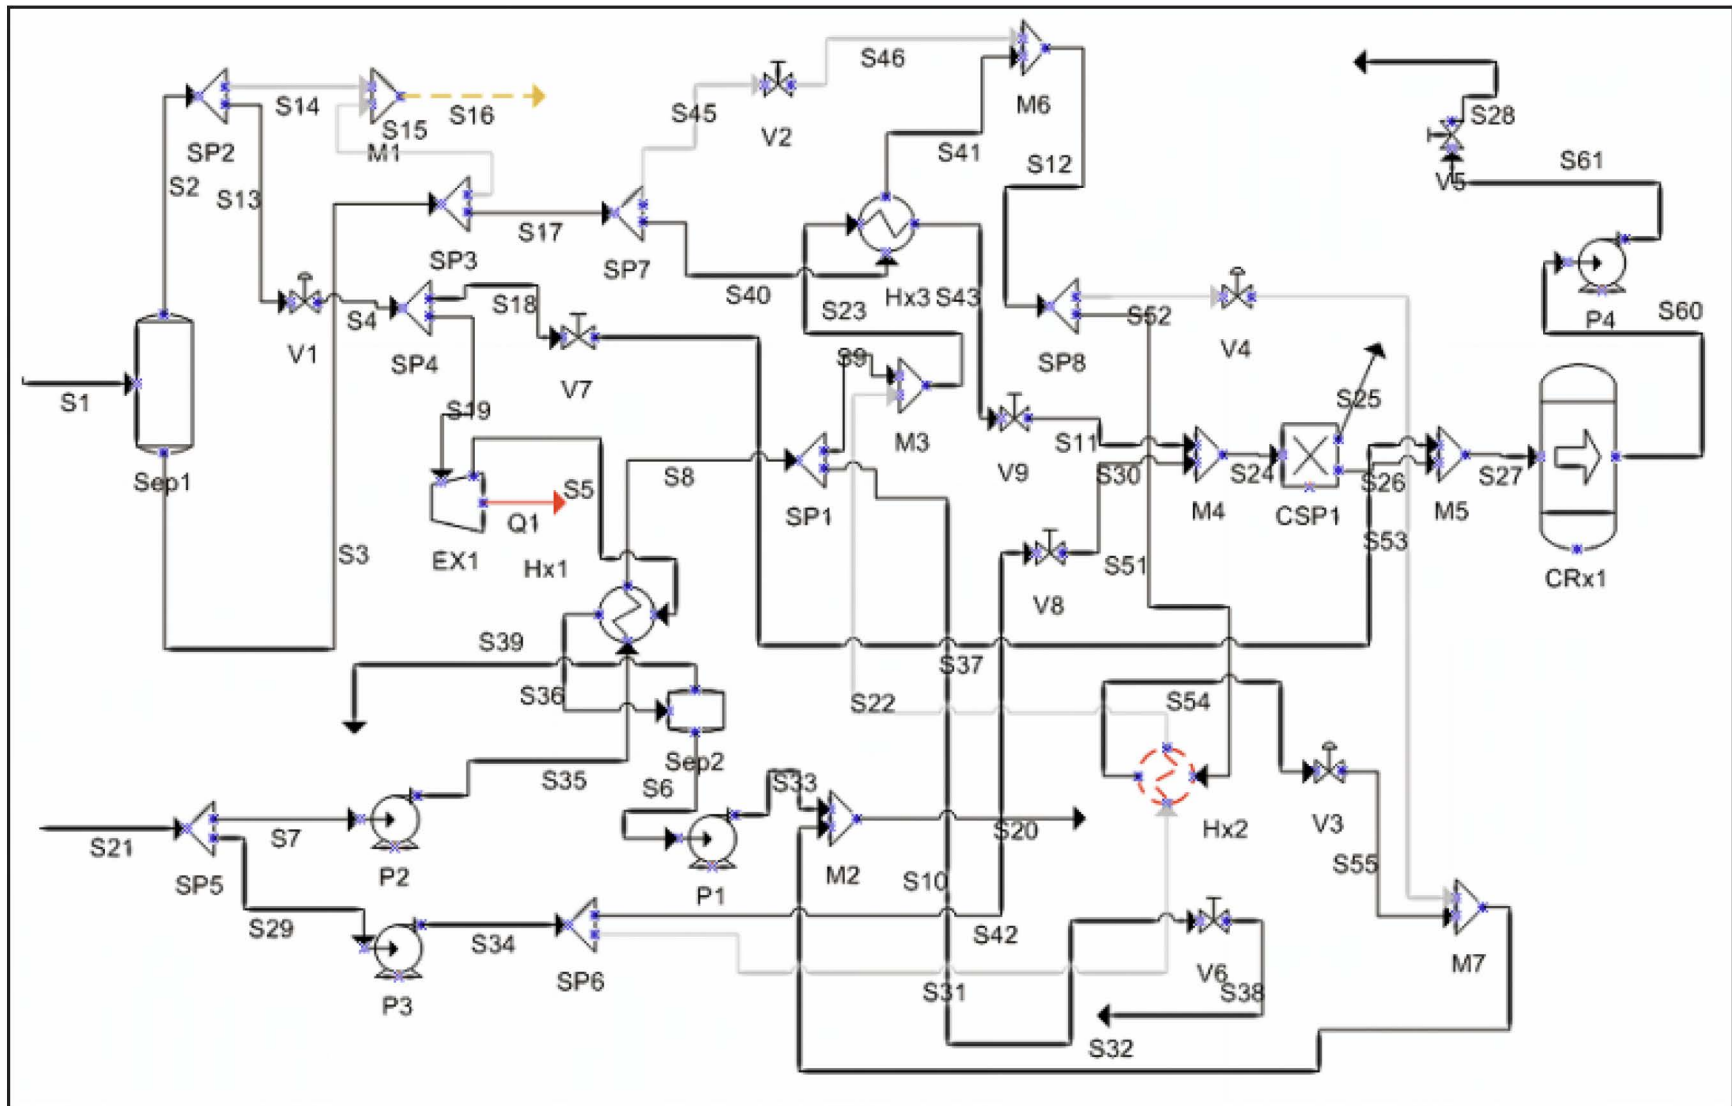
S46
M6
S45
V2
S14
S16
S15
SP2
M1
S41
S12
S28
V5
S61
S2
S13
SP3
S17
SP7
S40
S23
Hx3
S43
SP8
S52
V4
P4
S60
S3
S4
SP4
S18
V7
S9
M3
S25
V1
S1
S19
V9
S11
S30
M4
S24
CSP1
S26
M5
S27
Sep1
S8
SP1
S53
CRx1
EX1
Q1
S5
Hx1
V8
S51
S39
S37
S36
S22
S54
Sep2
S35
S6
S33
S20
Hx2
V3
S21
S7
SP5
P2
P1
M2
S10
S55
S29
S34
SP6
S42
V6
S38
M7
P3
S31
S32